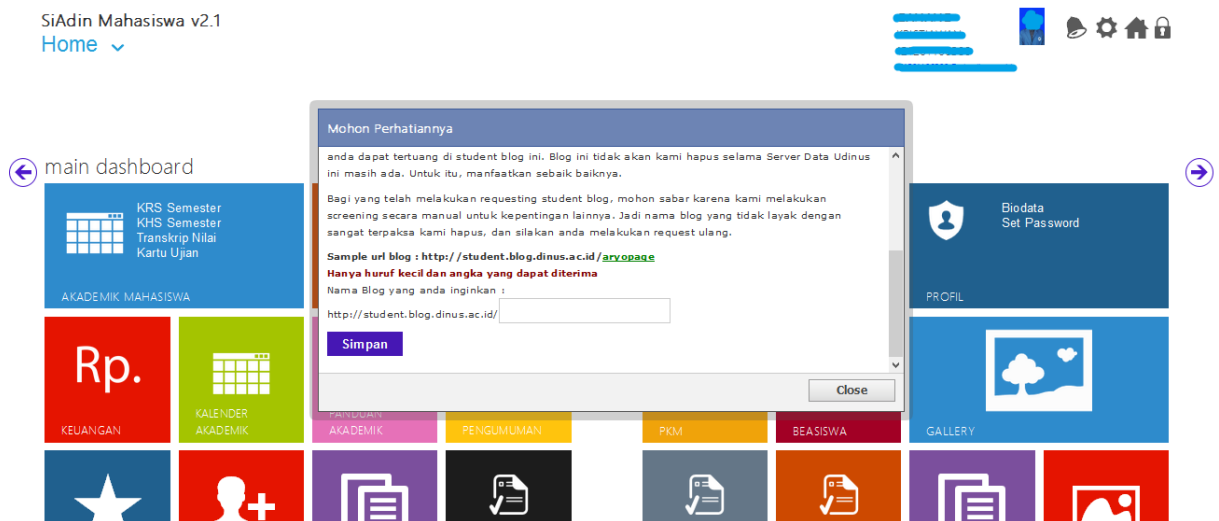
SiAdin Mahasiswa v2.1
Home

main dashboard

KRS Semester
KHS Semester
Transkrip Nilai
Kartu Ujian

AKADEMIK MAHASISWA

Rp.

KEUANGAN

KALENDER AKADEMIK

PANDUAN AKADEMIK

PENGUMUMAN

PKM

BEASISWA

Biodata
Set Password

PROFIL

GALLERY

Mohon Perhatiannya

anda dapat tertuang di student blog ini. Blog ini tidak akan kami hapus selama Server Data Udinus ini masih ada. Untuk itu, manfaatkan sebaik baiknya.

Bagi yang telah melakukan requesting student blog, mohon sabar karena kami melakukan screening secara manual untuk kepentingan lainnya. Jadi nama blog yang tidak layak dengan sangat terpaksa kami hapus, dan silakan anda melakukan request ulang.

Sample url blog : http://student.blog.dinus.ac.id/aryopage
Hanya huruf kecil dan angka yang dapat diterima
Nama Blog yang anda inginkan :
http://student.blog.dinus.ac.id/

Simpan

Close